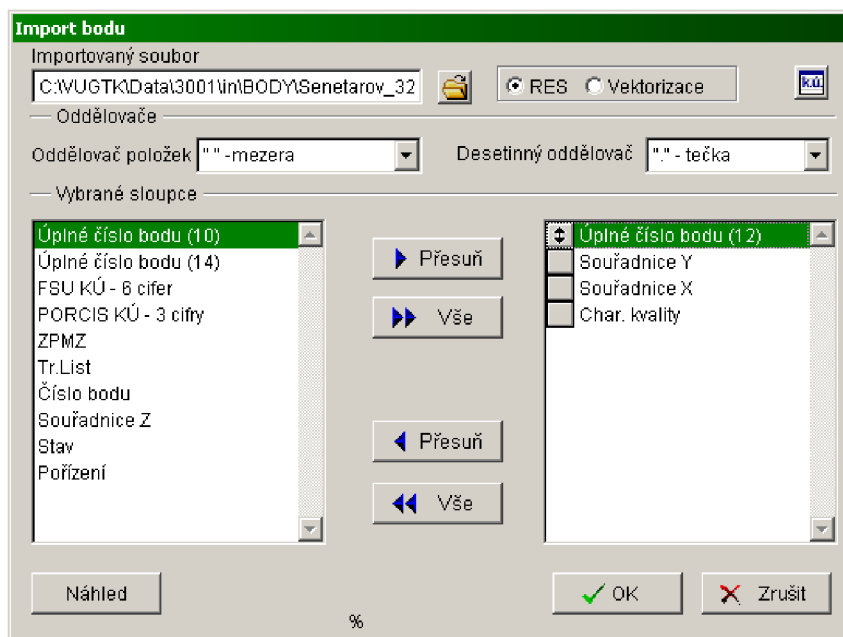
Import bodu

Importovaný soubor

C:\VUGTK\Data\3001\in\BODY\Senetarov_32

RES Vektorizace

KÚ

Oddělovače

Oddělovač položek " " -mezera

Desetinný oddělovač "." - tečka

Vybrané sloupce

Úplné číslo bodu (10)
Úplné číslo bodu (14)
FSU KÚ - 6 cifer
PORCIS KÚ - 3 cifry
ZPMZ
Tr.List
Číslo bodu
Souřadnice Z
Stav
Pořízení

Přesuň

Vše

Přesuň

Vše

Úplné číslo bodu (12)
Souřadnice Y
Souřadnice X
Char. kvality

Náhled

%

OK

Zrušit